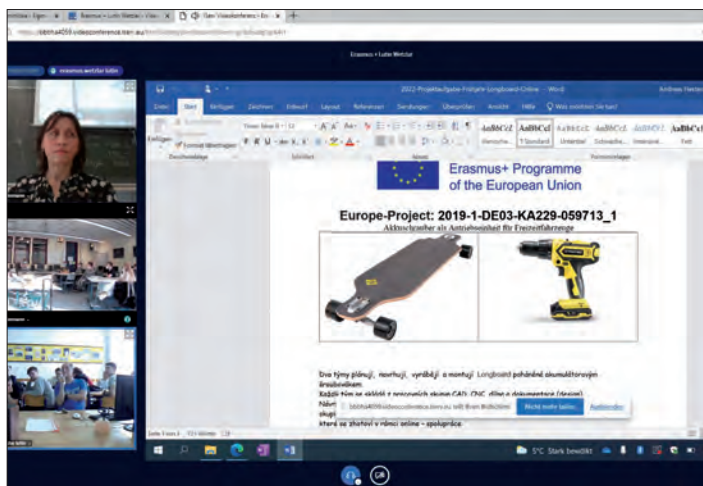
Erasmus + Lahn Wetzlar

erasmus.wetzlar.lahn

2022-Projektaufgabe-Frühjahr-Longboard-Online - Word

Datei Start Einfügen Zeichnen Entwurf Layout Referenzen Sendungen Überprüfen Ansicht Hilfe Was möchten Sie tun?

Einfügen Format übertragen

Zwischenablage Schriftart Absatz Formatvorlagen

AaBbCcI AaBbCcI AaBbCcI AaBbCcI AaBbCcI AaBbCc

Überschrift 1 Standard Untertitel Schwache... Intensive... Fett

Erasmus+ Programme of the European Union

Europe-Project: 2019-1-DE03-KA229-059713_1

Akkuschrauber als Antriebseinheit für Freizeitfahrzeuge

Dva týmy plánují, navrhují, vyrábějí a montují Longboard poháněné akumulátorovým šroubovákem.

Každý tým se skládá z pracovních skupin CAD, CNC, dílna a dokumentace (design).

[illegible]

skupi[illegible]

které se zhotoví v rámci online – spolupráce.

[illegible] teilt Ihren Bildschirm. Nicht mehr teilen Ausblenden

Seite 1 von 3

5°C Stark bewölkt